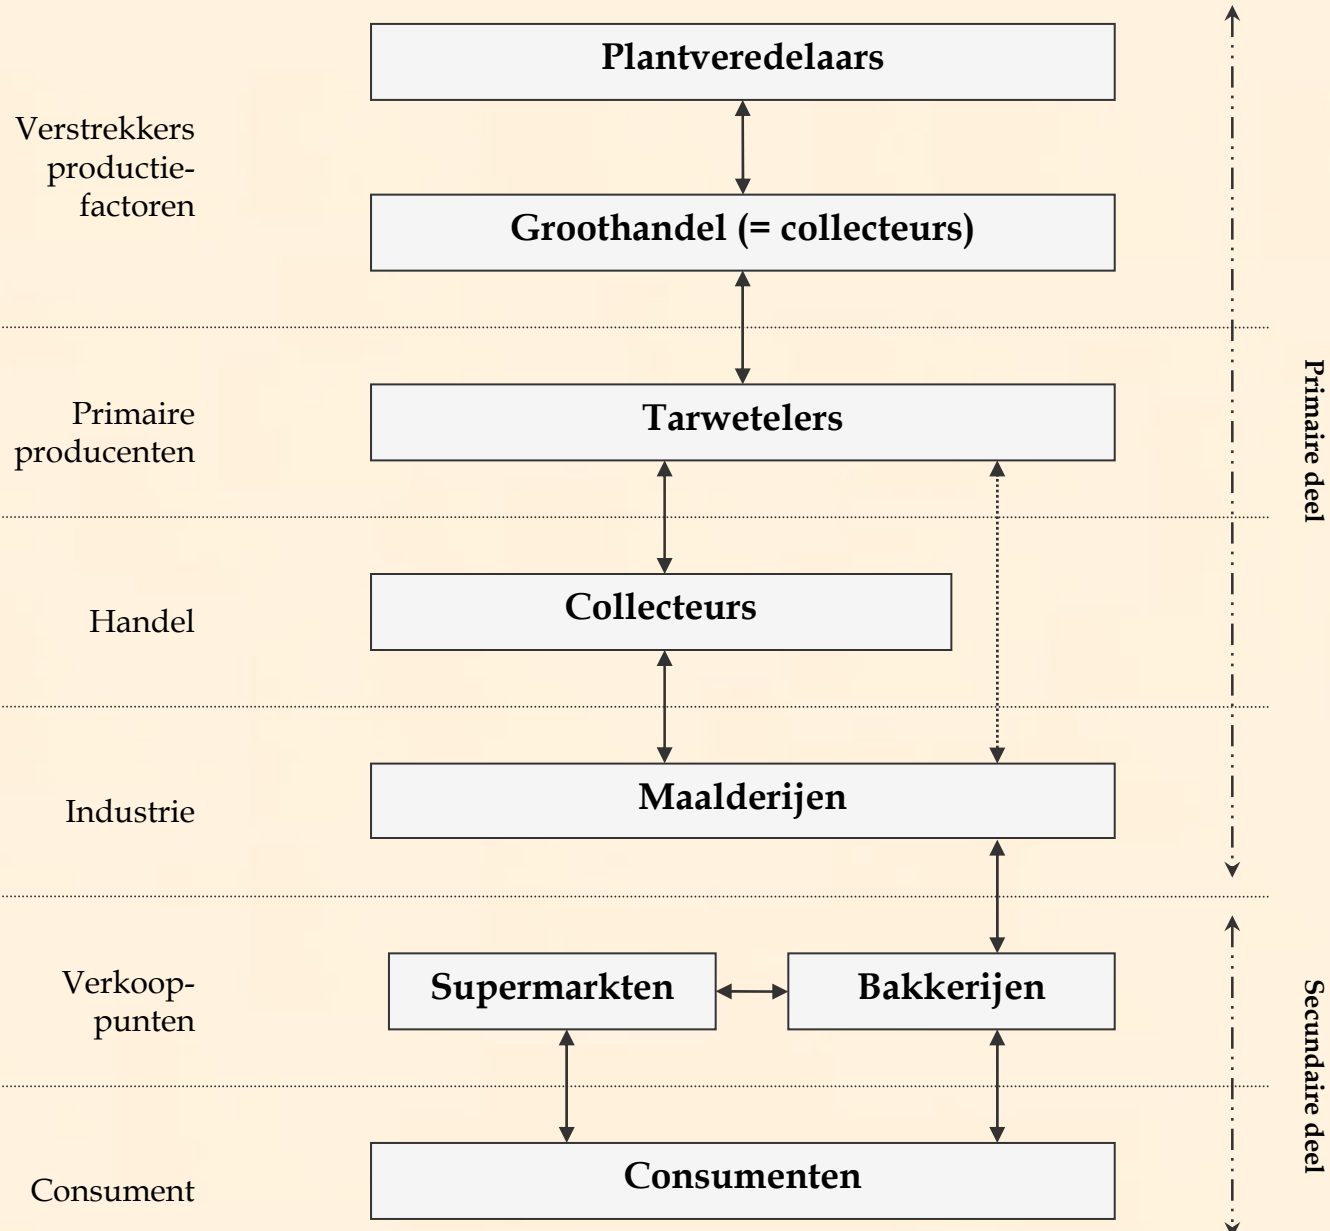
Verstrekkers productiefactoren

Plantveredelaars

Groothandel (= collecteurs)

Primaire producenten

Tarwetelers

Handel

Collecteurs

Industrie

Maalderijen

Verkooppunten

Supermarkten

Bakkerijen

Consument

Consumenten

Primaire deel

Secundaire deel